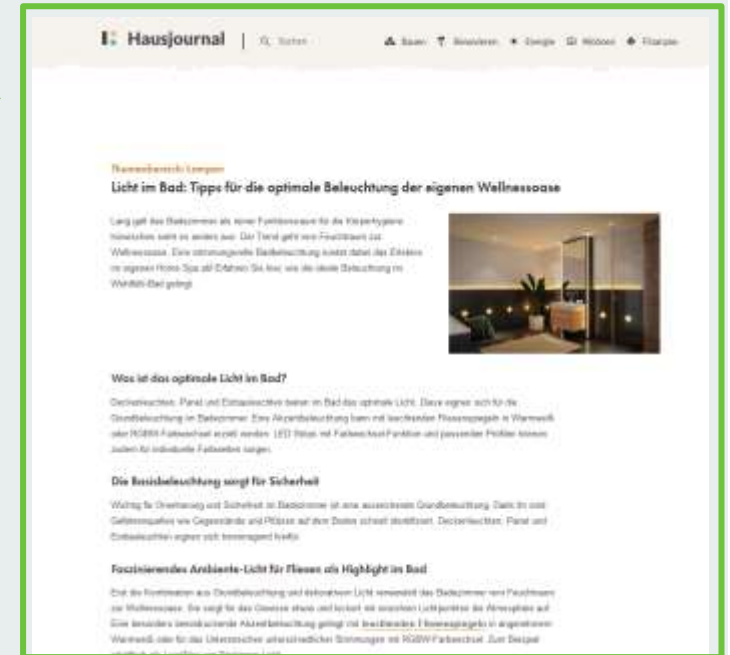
Hausjournal | Suchen

Bauen Renovieren Energie Wohnen Finanzen

Themenbereich: Lampen

Licht im Bad: Tipps für die optimale Beleuchtung der eigenen Wellnessoase

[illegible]

Was ist das optimale Licht im Bad?

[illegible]

Die Basisbeleuchtung sorgt für Sicherheit

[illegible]

Faszinierendes Ambiente-Licht für Fliesen als Highlight im Bad

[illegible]